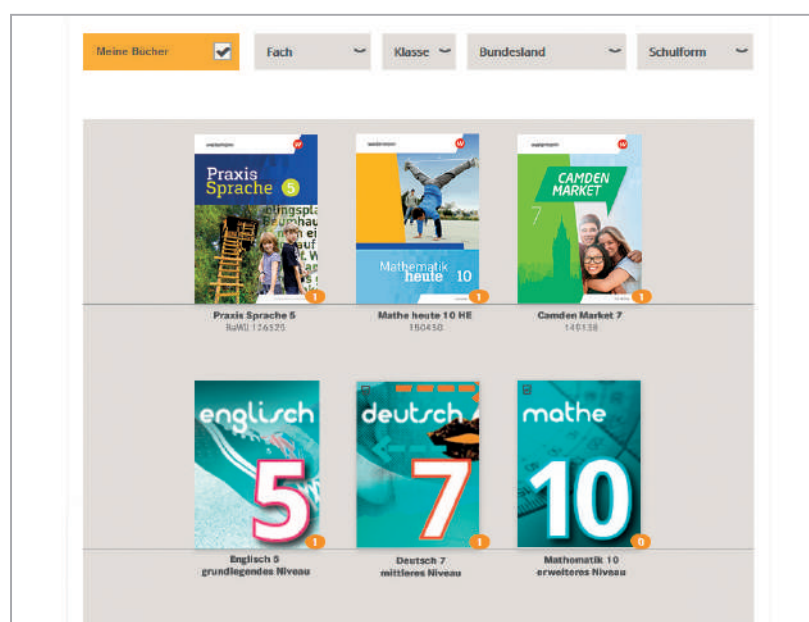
Meine Bücher

Fach

Klasse

Bundesland

Schulform

westermann

Praxis Sprache 5

1

Praxis Sprache 5
BaWü 126525

westermann

Mathematik heute 10

1

Mathe heute 10 HE
150458

westermann

CAMDEN MARKET

7

1

Camden Market 7
140136

englisch

5

1

Englisch 5
grundlegendes Niveau

deutsch

7

1

Deutsch 7
mittleres Niveau

mathe

10

0

Mathematik 10
erweitertes Niveau